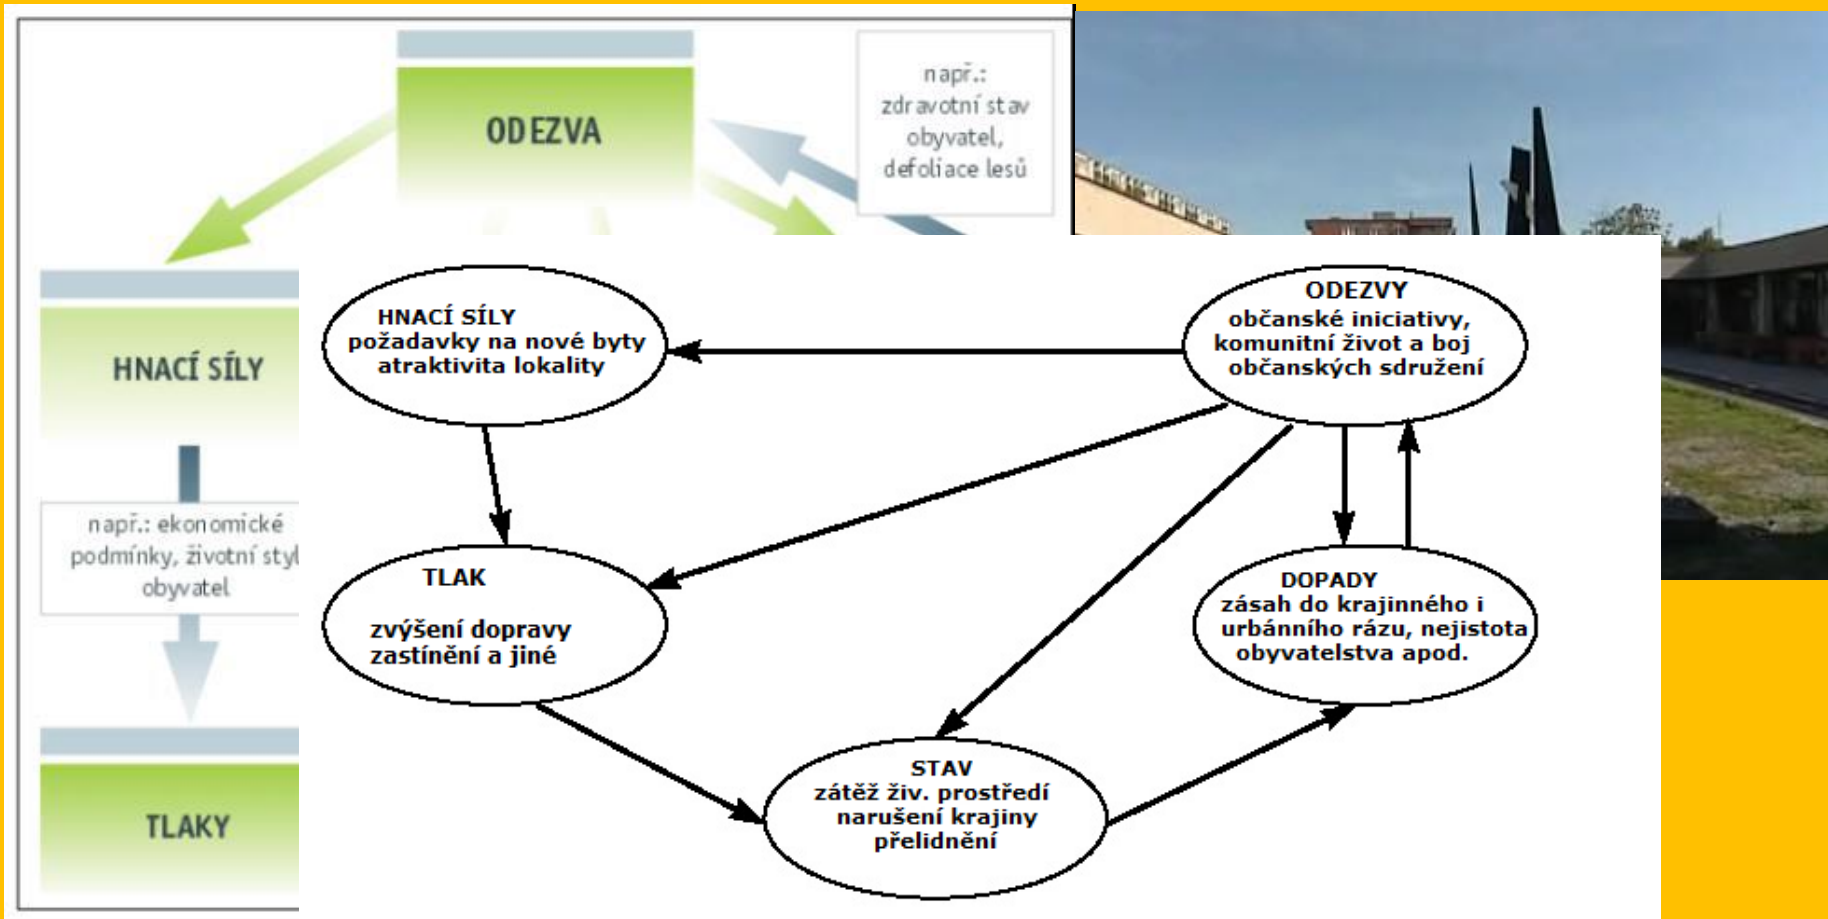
ODEZVA

např.: zdravotní stav obyvatel, defoliace lesů

HNACÍ SÍLY

např.: ekonomické podmínky, životní styl obyvatel

TLAKY

HNACÍ SÍLY
požadavky na nové byty
atraktivita lokality

ODEZVY
občanské iniciativy, komunitní život a boj občanských sdružení

TLAK

zvýšení dopravy
zastínění a jiné

DOPADY
zásah do krajinného i urbánního rázu, nejistota obyvatelstva apod.

STAV
zátěž živ. prostředí
narušení krajiny
přelidnění